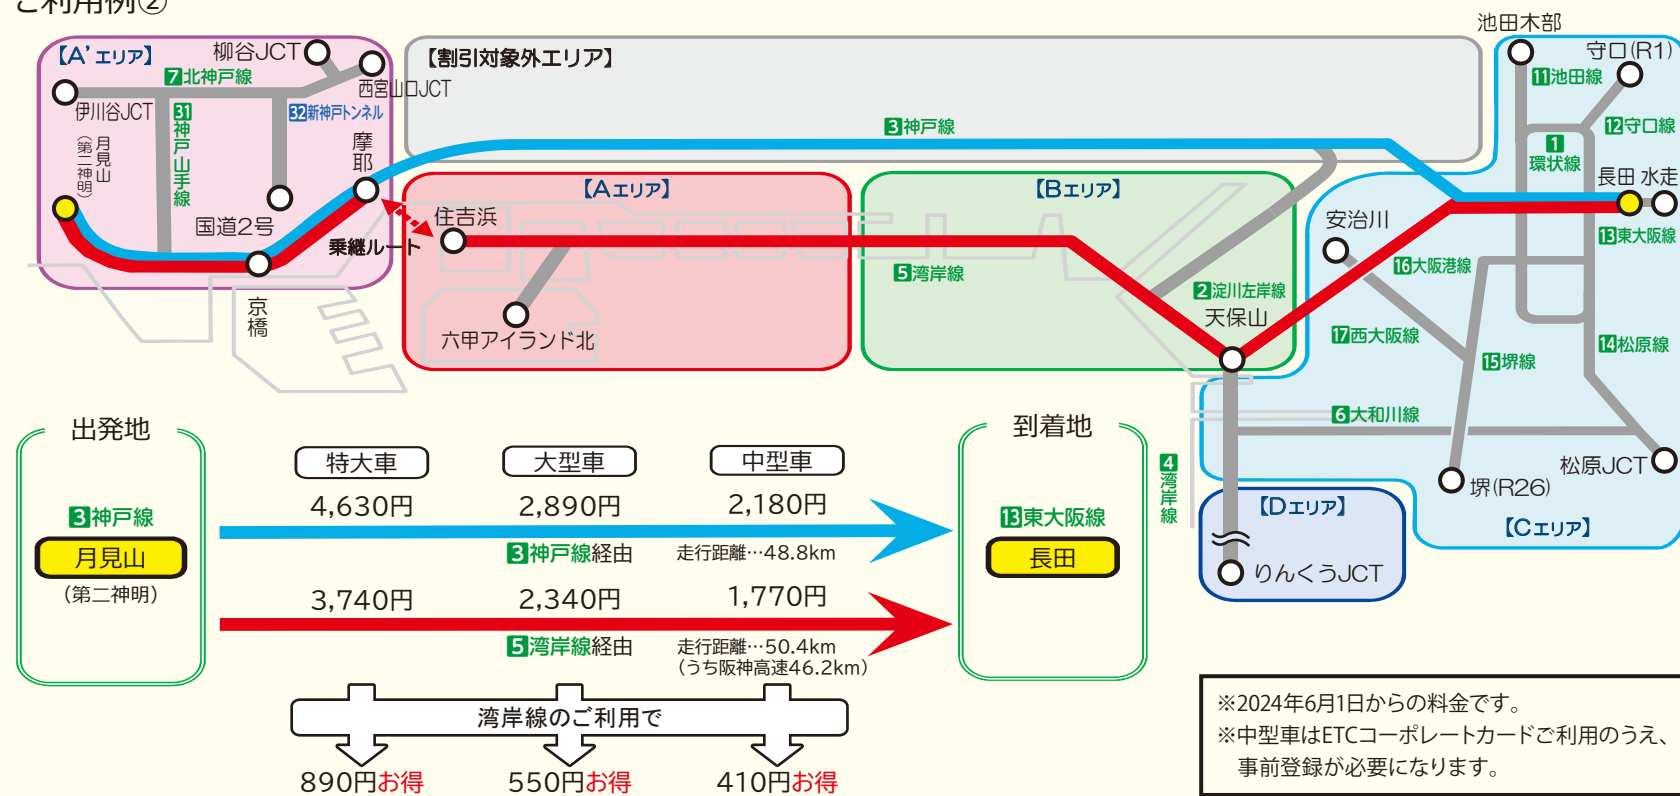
ご利用例②

【A' エリア】
柳谷JCT
7北神戸線
西宮山口JCT
伊川谷JCT
31神戸山手線
32新神戸トンネル
月見山（第二神明）
摩耶
国道2号
乗継ルート
京橋

【割引対象外エリア】
3神戸線

【Aエリア】
住吉浜
六甲アイランド北

【Bエリア】
5湾岸線
2淀川左岸線
天保山

池田木部
守口(R1)
11池田線
12守口線
1環状線
長田 水走
13東大阪線
安治川
16大阪港線
17西大阪線
15堺線
14松原線
6大和川線
4湾岸線
松原JCT
堺(R26)
【Cエリア】
【Dエリア】
りんくうJCT

出発地
3神戸線
月見山
（第二神明）

| 特大車 | 大型車 | 中型車 |
|---|---|---|
| 4,630円 | 2,890円 | 2,180円 |

3神戸線経由 走行距離…48.8km

| 3,740円 | 2,340円 | 1,770円 |
|---|---|---|

5湾岸線経由 走行距離…50.4km
（うち阪神高速46.2km）

到着地
13東大阪線
長田

湾岸線のご利用で
890円お得 550円お得 410円お得

※2024年6月1日からの料金です。
※中型車はETCコーポレートカードご利用のうえ、事前登録が必要になります。